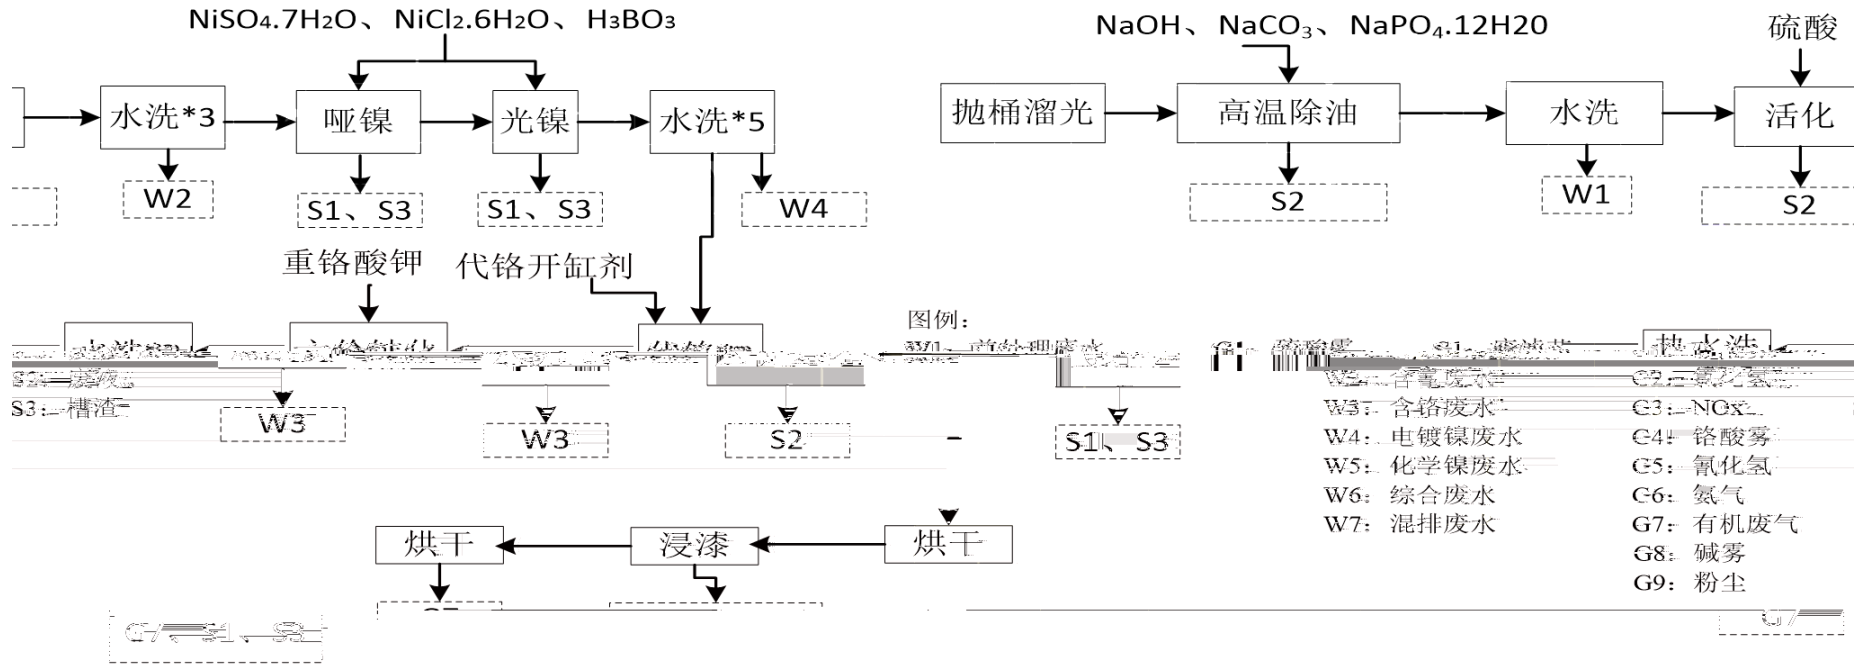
NiSO$_4$.7H$_2$O、NiCl$_2$.6H$_2$O、H$_3$BO$_3$

水洗*3
哑镍
光镍
水洗*5
W2
S1、S3
S1、S3
W4

NaOH、NaCO$_3$、NaPO$_4$.12H20
硫酸
抛桶溜光
高温除油
水洗
活化
S2
W1
S2

重铬酸钾
代铬开缸剂

图例：
W1、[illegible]
G1、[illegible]
S1、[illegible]
热水洗
S2：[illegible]
S3：槽渣
W2：含氰废水
G2：氯化氢
W3：含铬废水
G3：NOx
W4：电镀镍废水
G4：铬酸雾
W5：化学镍废水
G5：氰化氢
W6：综合废水
G6：氨气
W7：混排废水
G7：有机废气
G8：碱雾
G9：粉尘

W3
W3
S2
S1、S3

烘干
浸漆
烘干
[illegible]
G7